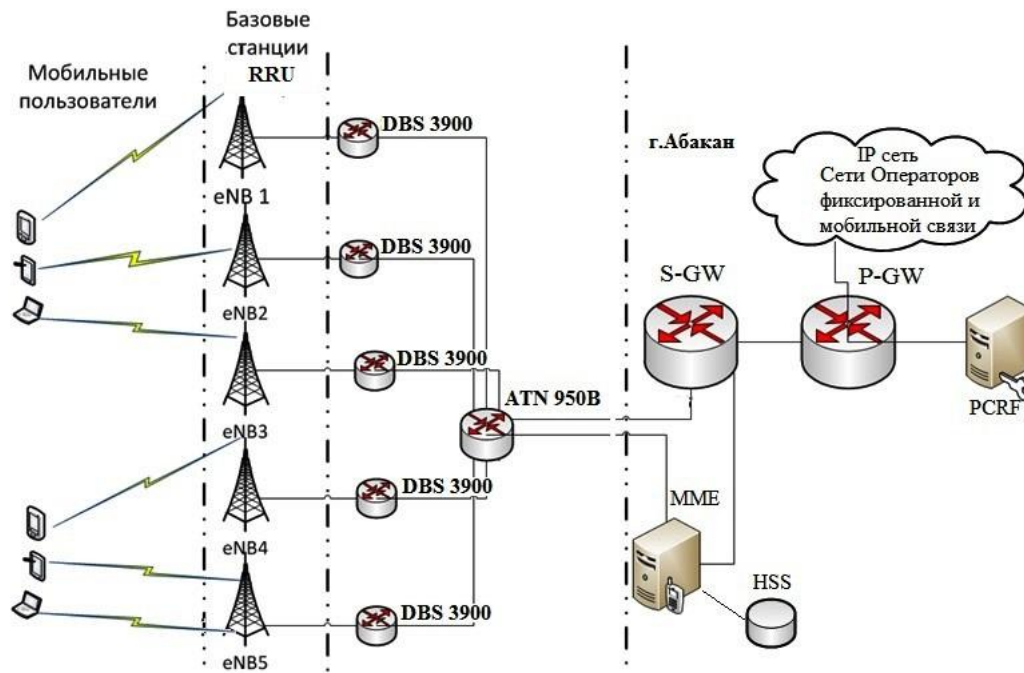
Базовые станции RRU

Мобильные пользователи

eNB 1

eNB2

eNB3

eNB4

eNB5

DBS 3900

DBS 3900

DBS 3900

DBS 3900

DBS 3900

ATN 950B

г.Абакан

IP сеть Сети Операторов фиксированной и мобильной связи

S-GW

P-GW

PCRF

MME

HSS